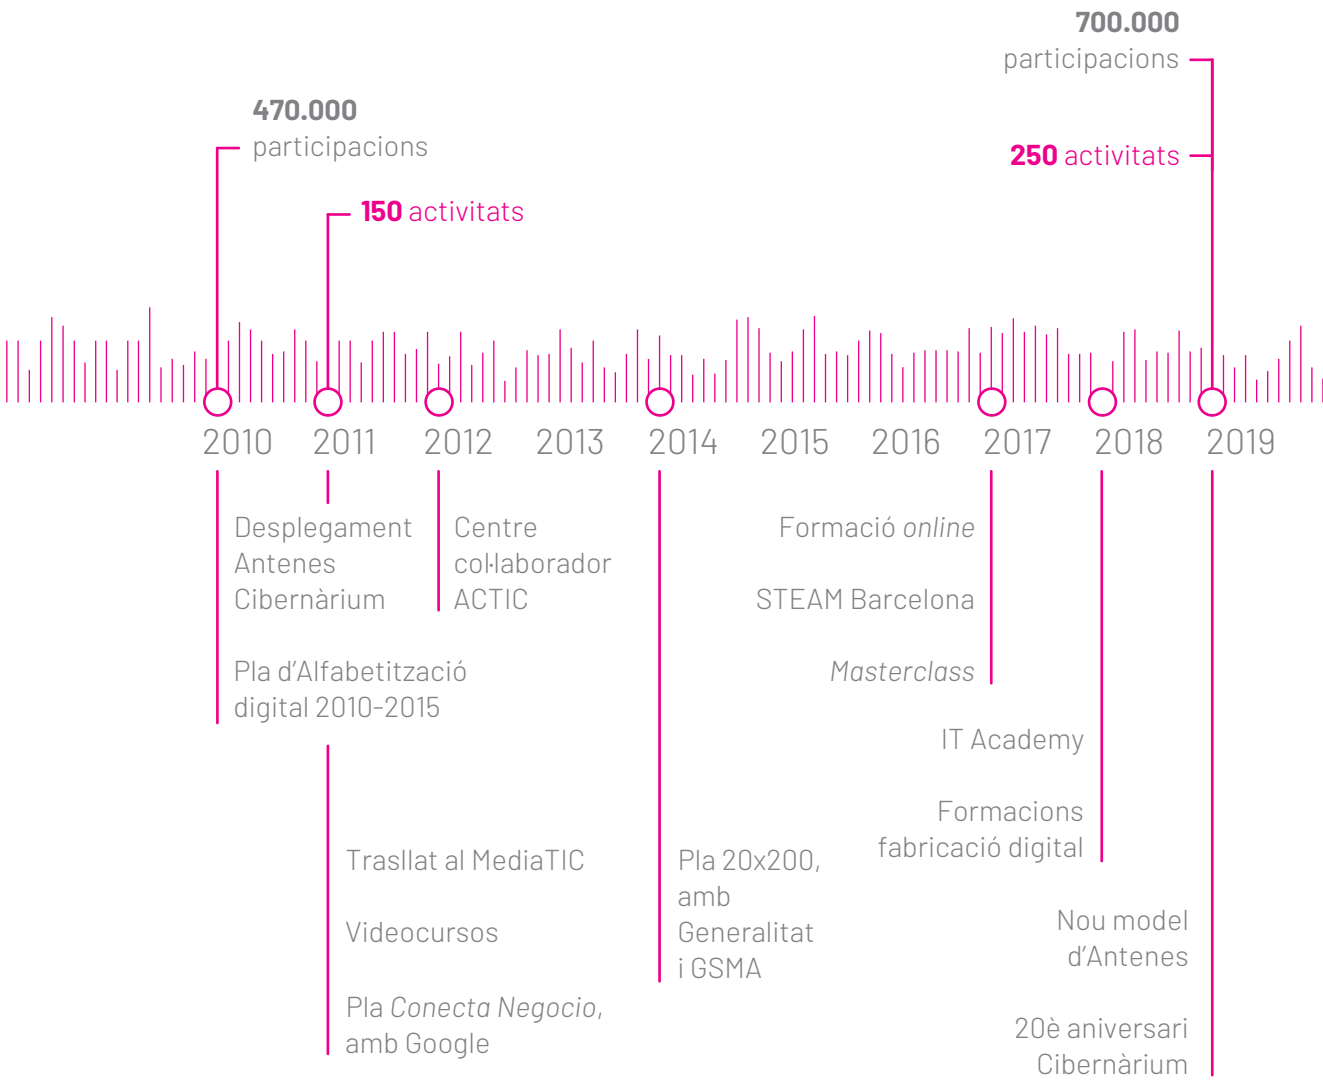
700.000
participacions

470.000
participacions

250 activitats

150 activitats

2010 2011 2012 2013 2014 2015 2016 2017 2018 2019

Desplegament Antenes Cibernàrium

Pla d'Alfabetització digital 2010-2015

Centre col·laborador ACTIC

Formació *online*

STEAM Barcelona

*Masterclass*

IT Academy

Formacions fabricació digital

Trasllat al MediaTIC

Videocursos

Pla *Conecta Negocio*, amb Google

Pla 20x200, amb Generalitat i GSMA

Nou model d'Antenes

20è aniversari Cibernàrium